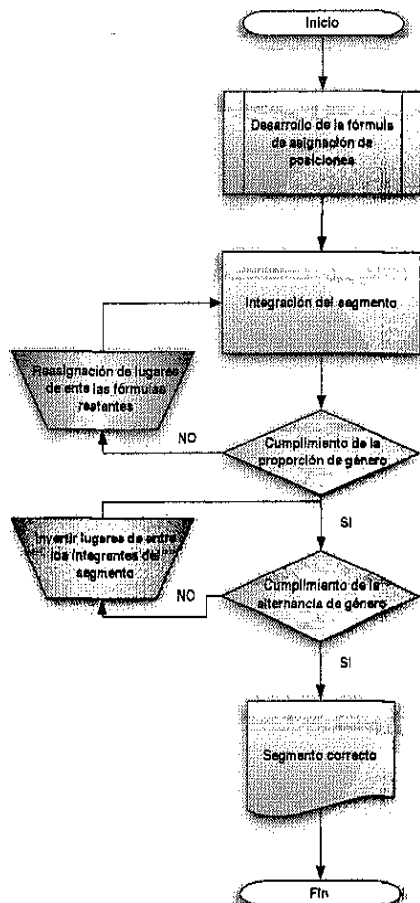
Inicio

Desarrollo de la fórmula de asignación de posiciones

Integración del segmento

Reasignación de lugares de entre las fórmulas restantes

NO

Cumplimiento de la proporción de género

SI

Invertir lugares de entre los integrantes del segmento

NO

Cumplimiento de la alternancia de género

SI

Segmento correcto

Fin